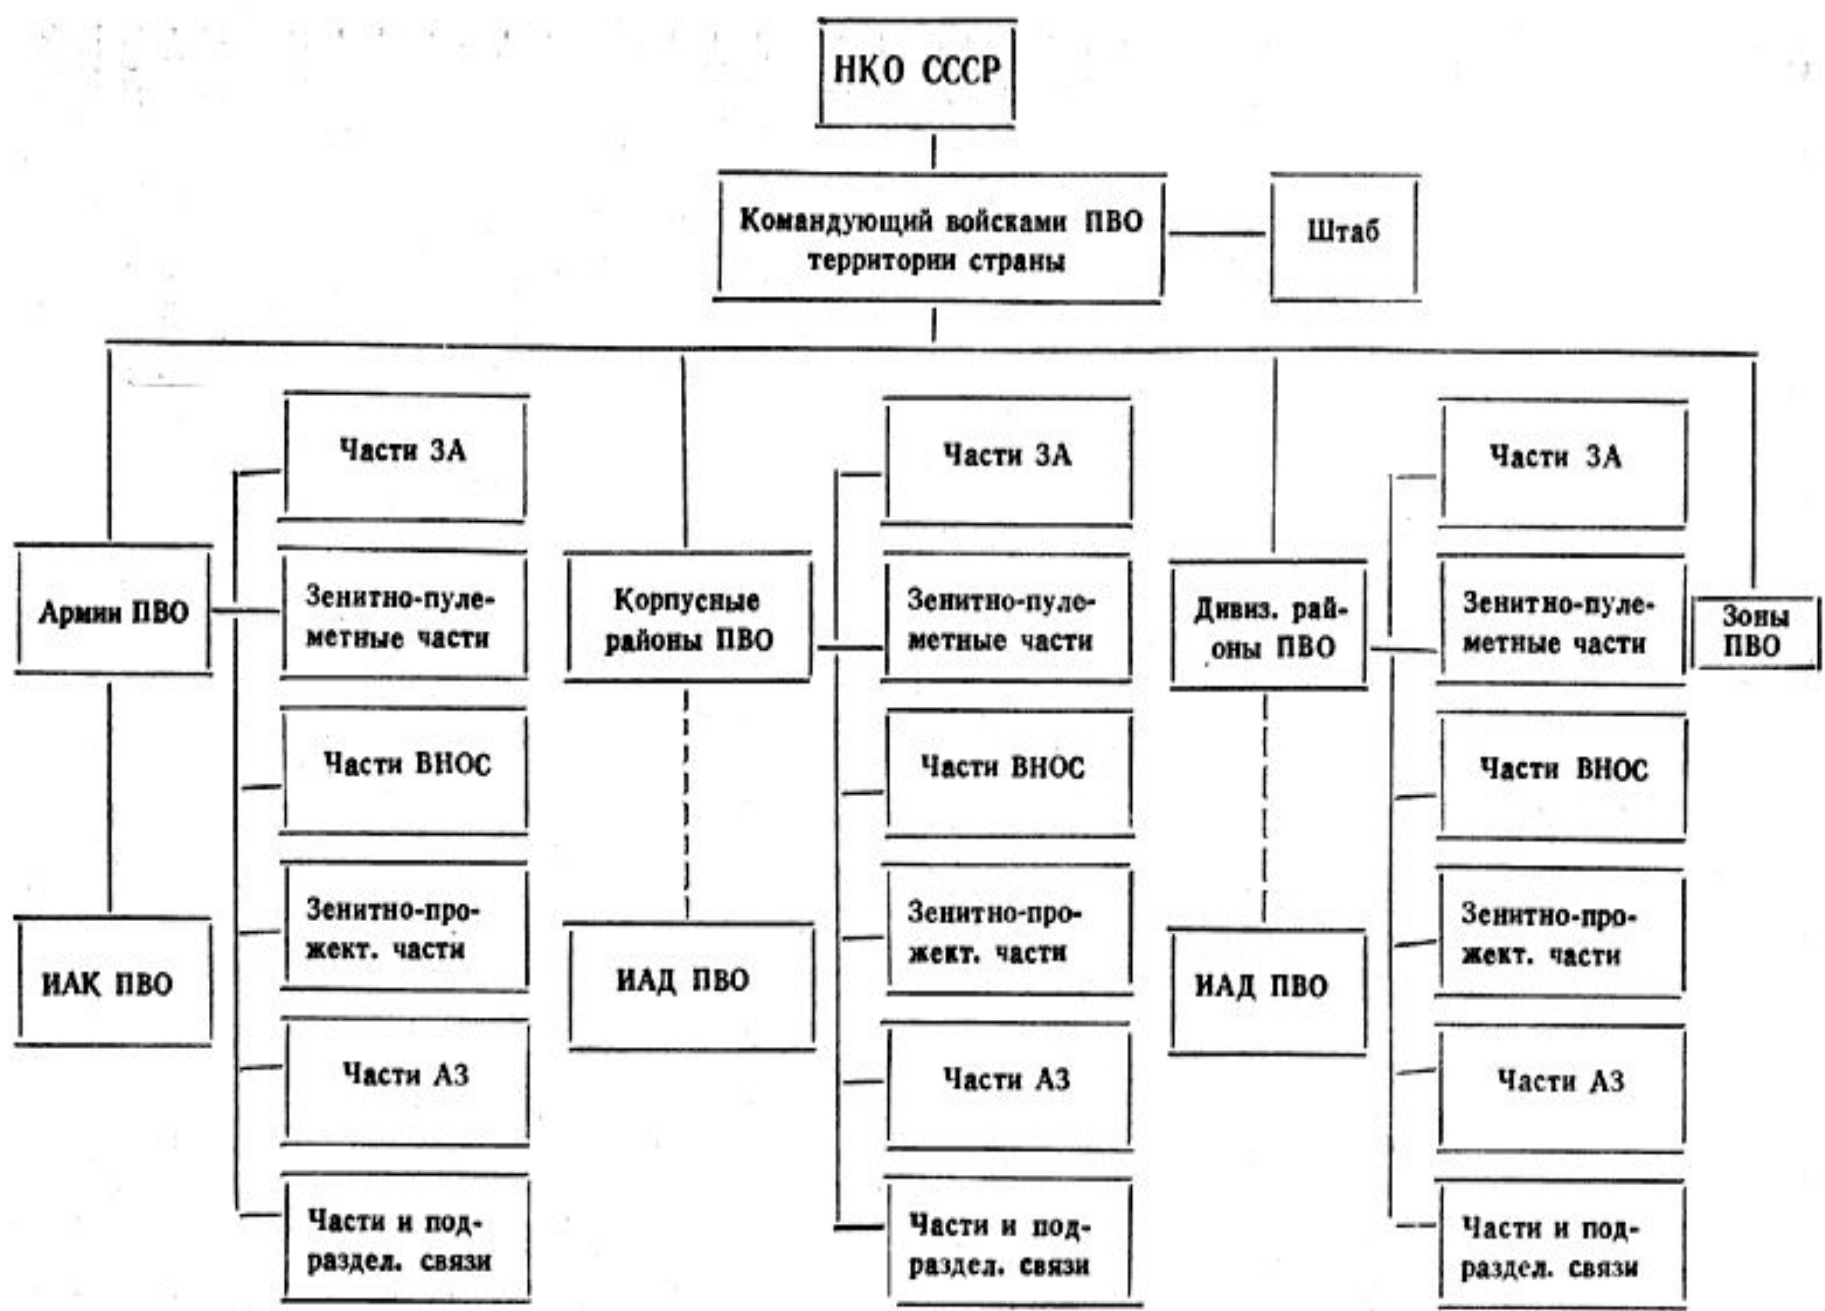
НКО СССР

Командующий войсками ПВО территории страны

Штаб

Армии ПВО

ИАК ПВО

Части ЗА

Зенитно-пулеметные части

Части ВНОС

Зенитно-прожект. части

Части АЗ

Части и подраздел. связи

Корпусные районы ПВО

ИАД ПВО

Части ЗА

Зенитно-пулеметные части

Части ВНОС

Зенитно-прожект. части

Части АЗ

Части и подраздел. связи

Дивиз. районы ПВО

ИАД ПВО

Части ЗА

Зенитно-пулеметные части

Части ВНОС

Зенитно-прожект. части

Части АЗ

Части и подраздел. связи

Зоны ПВО